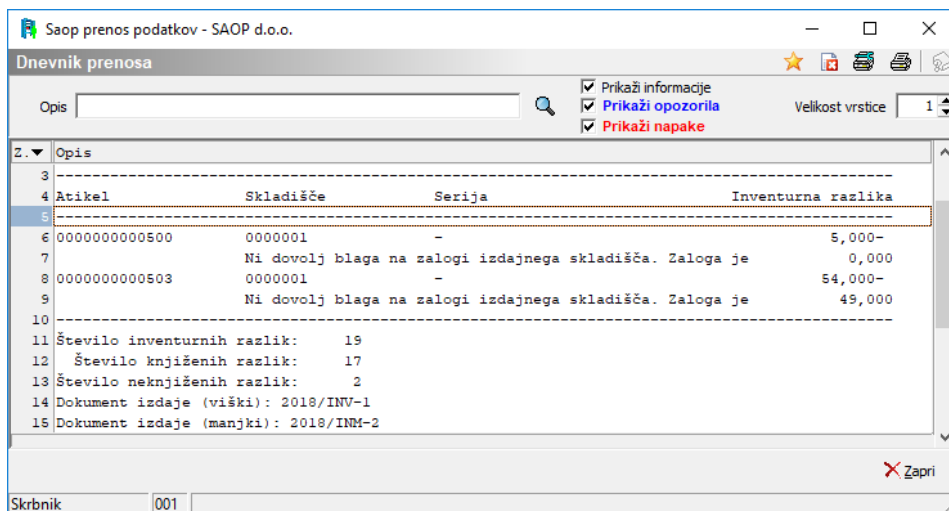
Saop prenos podatkov - SAOP d.o.o.

Dnevnik prenosa

Opis

Prikaži informacije
Prikaži opozorila
Prikaži napake

Velikost vrstice 1

| Z. | Opis |
|---|---|
| 3 | ------------------------------------------------------------------------------------------------ |
| 4 | Atikel Skladišče Serija Inventurna razlika |
| 5 | ------------------------------------------------------------------------------------------------ |
| 6 | 0000000000500 0000001 - 5,000- |
| 7 | Ni dovolj blaga na zalogi izdajnega skladišča. Zaloga je 0,000 |
| 8 | 0000000000503 0000001 - 54,000- |
| 9 | Ni dovolj blaga na zalogi izdajnega skladišča. Zaloga je 49,000 |
| 10 | ------------------------------------------------------------------------------------------------ |
| 11 | Število inventurnih razlik: 19 |
| 12 | Število knjiženih razlik: 17 |
| 13 | Število neknjiženih razlik: 2 |
| 14 | Dokument izdaje (viški): 2018/INV-1 |
| 15 | Dokument izdaje (manjki): 2018/INM-2 |

Zapri

Skrbnik | 001